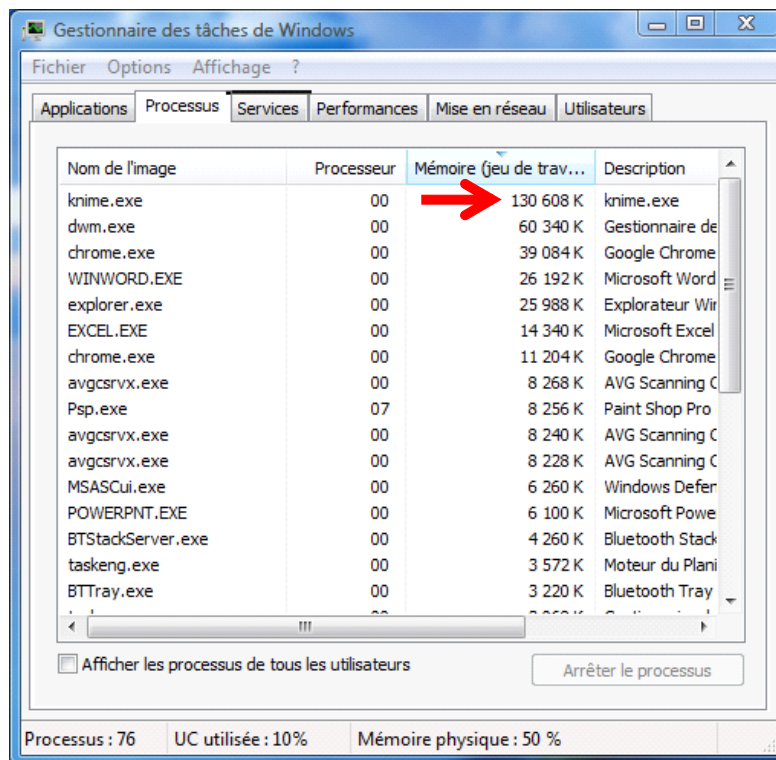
Gestionnaire des tâches de Windows

Fichier Options Affichage ?

Applications | Processus | Services | Performances | Mise en réseau | Utilisateurs

| Nom de l'image | Processeur | Mémoire (jeu de trav... | Description |
|---|---|---|---|
| knime.exe | 00 | 130 608 K | knime.exe |
| dwm.exe | 00 | 60 340 K | Gestionnaire de |
| chrome.exe | 00 | 39 084 K | Google Chrome |
| WINWORD.EXE | 00 | 26 192 K | Microsoft Word |
| explorer.exe | 00 | 25 988 K | Explorateur Wi |
| EXCEL.EXE | 00 | 14 340 K | Microsoft Excel |
| chrome.exe | 00 | 11 204 K | Google Chrome |
| avgcsrvx.exe | 00 | 8 268 K | AVG Scanning C |
| Psp.exe | 07 | 8 256 K | Paint Shop Pro |
| avgcsrvx.exe | 00 | 8 240 K | AVG Scanning C |
| avgcsrvx.exe | 00 | 8 228 K | AVG Scanning C |
| MSASCui.exe | 00 | 6 260 K | Windows Defen |
| POWERPNT.EXE | 00 | 6 100 K | Microsoft Powe |
| BTStackServer.exe | 00 | 4 260 K | Bluetooth Stack |
| taskeng.exe | 00 | 3 572 K | Moteur du Plani |
| BTTray.exe | 00 | 3 220 K | Bluetooth Tray |
| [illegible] | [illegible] | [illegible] | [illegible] |

Afficher les processus de tous les utilisateurs

Arrêter le processus

Processus : 76 | UC utilisée : 10% | Mémoire physique : 50 %